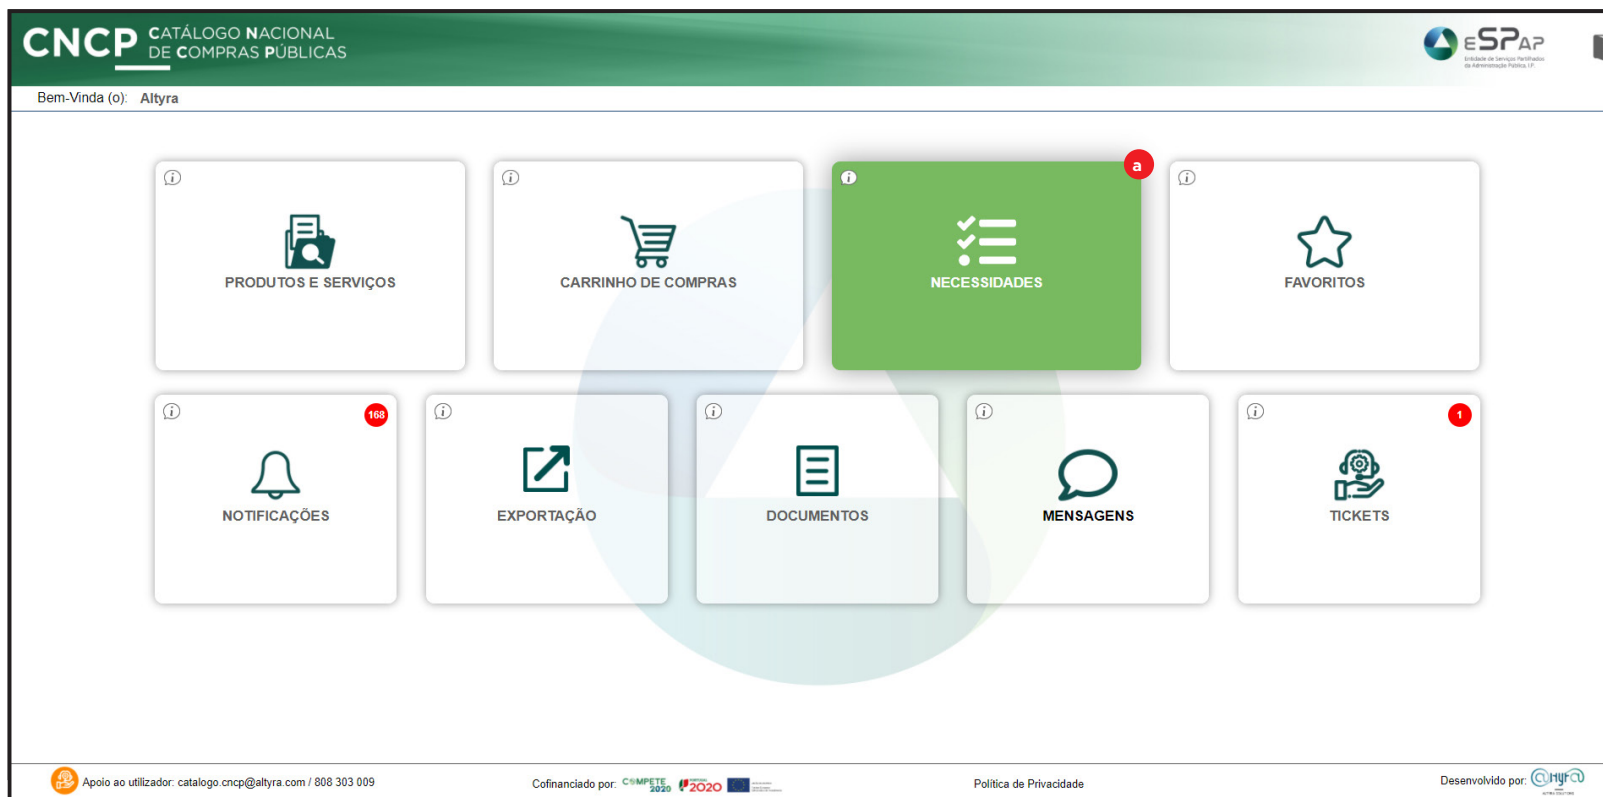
CNCP CATÁLOGO NACIONAL DE COMPRAS PÚBLICAS

eSPap Entidade de Serviços Partilhados da Administração Pública, I.P.

Bem-Vinda (o): Altyra

PRODUTOS E SERVIÇOS

CARRINHO DE COMPRAS

a
NECESSIDADES

FAVORITOS

168
NOTIFICAÇÕES

EXPORTAÇÃO

DOCUMENTOS

MENSAGENS

1
TICKETS

Apoio ao utilizador: catalogo.cncp@altyra.com / 808 303 009

Cofinanciado por: COMPETE 2020 2020

Política de Privacidade

Desenvolvido por: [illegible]